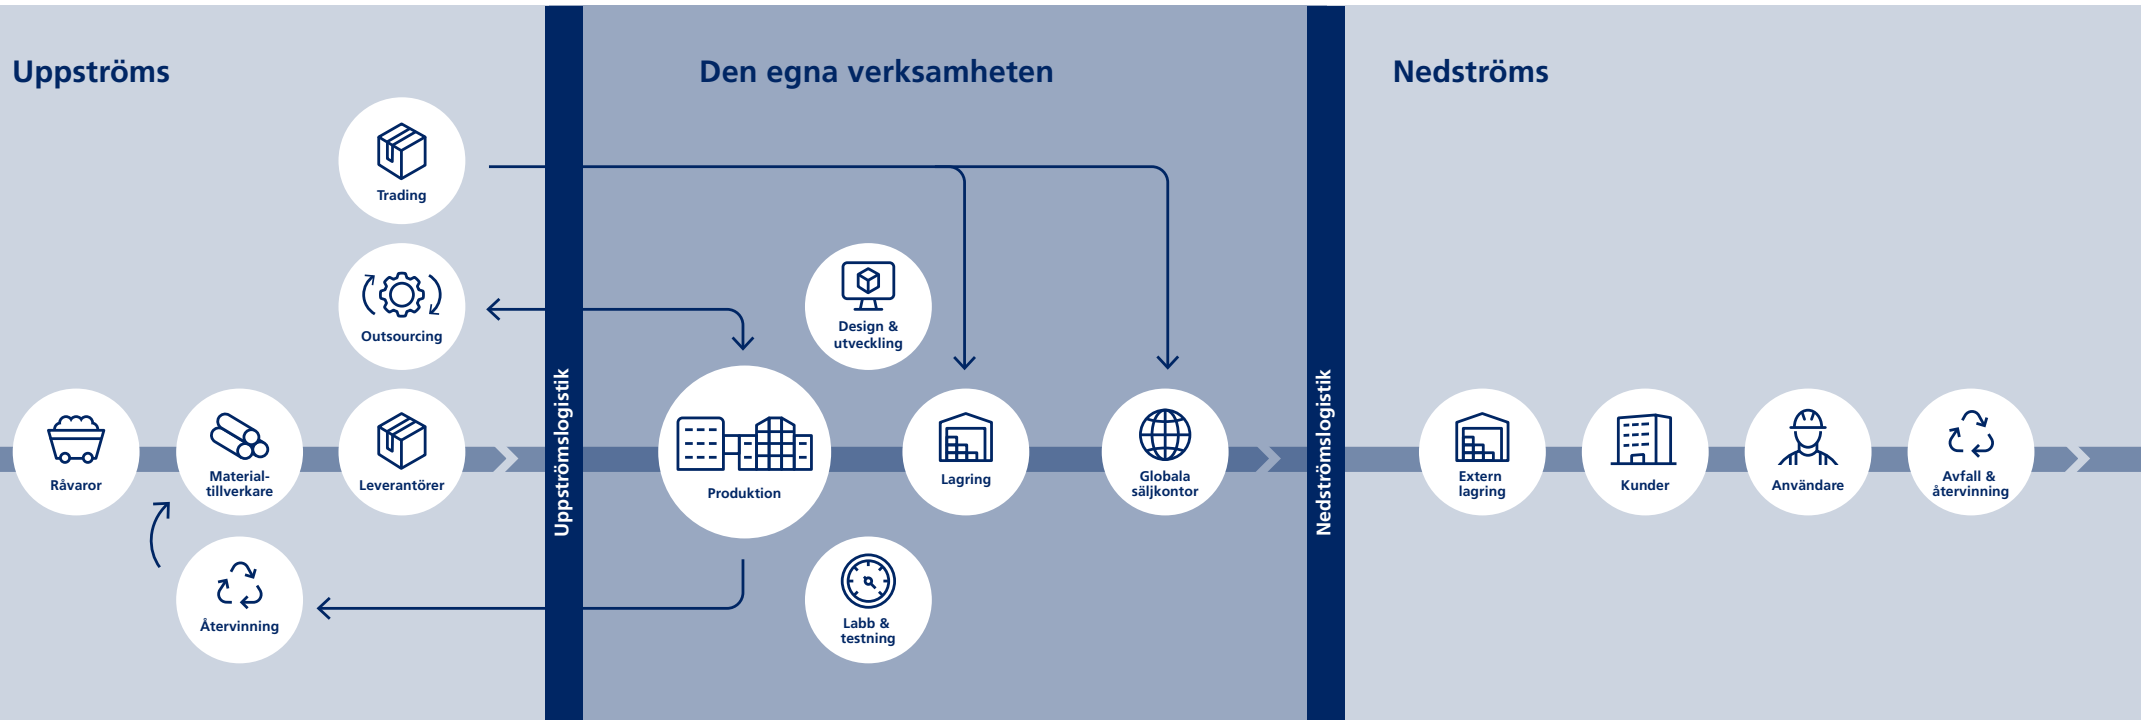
Uppströms

Den egna verksamheten

Nedströms

Trading

Outsourcing

Design & utveckling

Råvaror

Material-tillverkare

Leverantörer

Uppströmslogistik

Produktion

Lagring

Globala säljkontor

Nedströmslogistik

Extern lagring

Kunder

Användare

Avfall & återvinning

Återvinning

Labb & testning